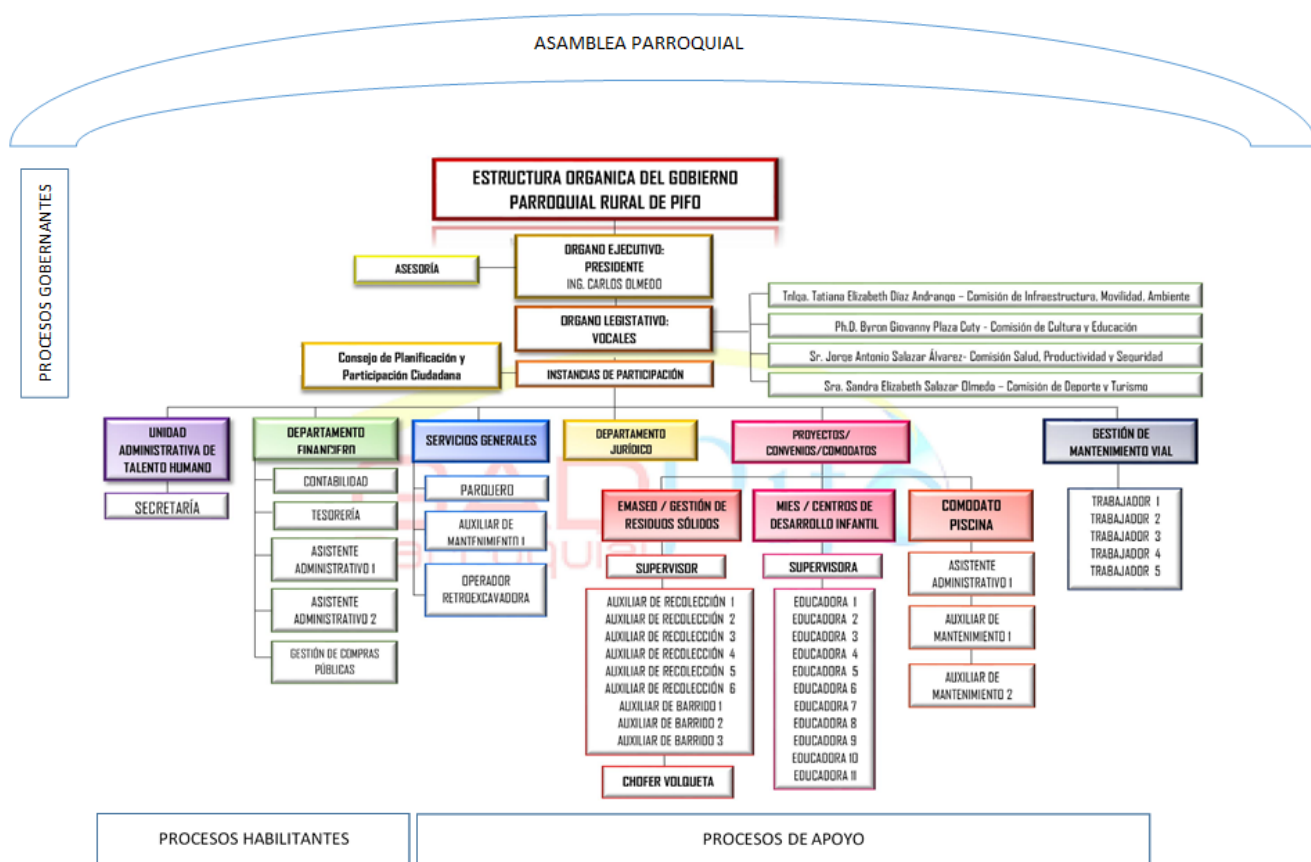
ASAMBLEA PARROQUIAL

PROCESOS GOBERNANTES

ESTRUCTURA ORGANICA DEL GOBIERNO PARROQUIAL RURAL DE PIFO

ASESORÍA

ORGANO EJECUTIVO: PRESIDENTE ING. CARLOS OLMEDO

ORGANO LEGISTATIVO: VOCALES

Tnlga. Tatiana Elizabeth Díaz Andrango – Comisión de Infraestructura, Movilidad, Ambiente

Ph.D. Byron Giovanny Plaza Cuty - Comisión de Cultura y Educación

Sr. Jorge Antonio Salazar Álvarez- Comisión Salud, Productividad y Seguridad

Sra. Sandra Elizabeth Salazar Olmedo – Comisión de Deporte y Turismo

Consejo de Planificación y Participación Ciudadana

INSTANCIAS DE PARTICIPACIÓN

UNIDAD ADMINISTRATIVA DE TALENTO HUMANO

SECRETARÍA

DEPARTAMENTO FINANCIERO

CONTABILIDAD

TESORERÍA

ASISTENTE ADMINISTRATIVO 1

ASISTENTE ADMINISTRATIVO 2

GESTIÓN DE COMPRAS PÚBLICAS

SERVICIOS GENERALES

PARQUERO

AUXILIAR DE MANTENIMIENTO 1

OPERADOR RETROEXCAVADORA

DEPARTAMENTO JURÍDICO

PROYECTOS/ CONVENIOS/COMODATOS

EMASEO / GESTIÓN DE RESIDUOS SÓLIDOS

SUPERVISOR

AUXILIAR DE RECOLECCIÓN 1
AUXILIAR DE RECOLECCIÓN 2
AUXILIAR DE RECOLECCIÓN 3
AUXILIAR DE RECOLECCIÓN 4
AUXILIAR DE RECOLECCIÓN 5
AUXILIAR DE RECOLECCIÓN 6
AUXILIAR DE BARRIDO 1
AUXILIAR DE BARRIDO 2
AUXILIAR DE BARRIDO 3

CHOFER VOLQUETA

MIES / CENTROS DE DESARROLLO INFANTIL

SUPERVISORA

EDUCADORA 1
EDUCADORA 2
EDUCADORA 3
EDUCADORA 4
EDUCADORA 5
EDUCADORA 6
EDUCADORA 7
EDUCADORA 8
EDUCADORA 9
EDUCADORA 10
EDUCADORA 11

COMODATO PISCINA

ASISTENTE ADMINISTRATIVO 1

AUXILIAR DE MANTENIMIENTO 1

AUXILIAR DE MANTENIMIENTO 2

GESTIÓN DE MANTENIMIENTO VIAL

TRABAJADOR 1
TRABAJADOR 2
TRABAJADOR 3
TRABAJADOR 4
TRABAJADOR 5

PROCESOS HABILITANTES

PROCESOS DE APOYO